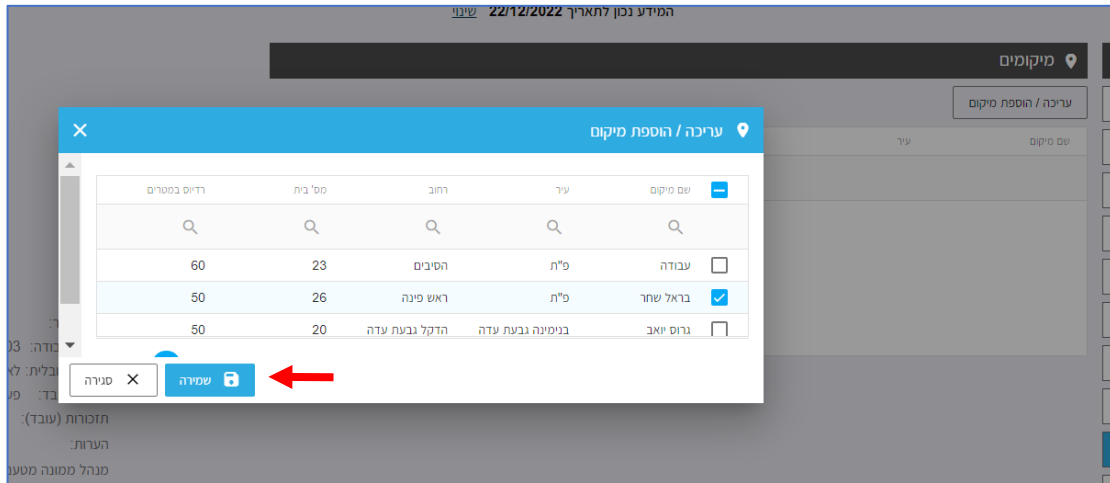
המידע נכון לתאריך 22/12/2022 שינוי

מיקומים

עריכה / הוספת מיקום

שם מיקום עיר

עריכה / הוספת מיקום

| | שם מיקום | עיר | רחוב | מס' בית | רדיוס במטרים |
|---|---|---|---|---|---|
| | | | | | |
| ☐ | עבודה | פ"ת | הסיבים | 23 | 60 |
| ☑ | בראל שחר | פ"ת | ראש פינה | 26 | 50 |
| ☐ | גרוס יואב | בנימינה גבעת עדה | הדקל גבעת עדה | 20 | 50 |

שמירה
סגירה

ר:
בודה: 03
ובלית: לא
בד: פי
תזכורות (עובד):
הערות:
מנהל ממונה מטעם